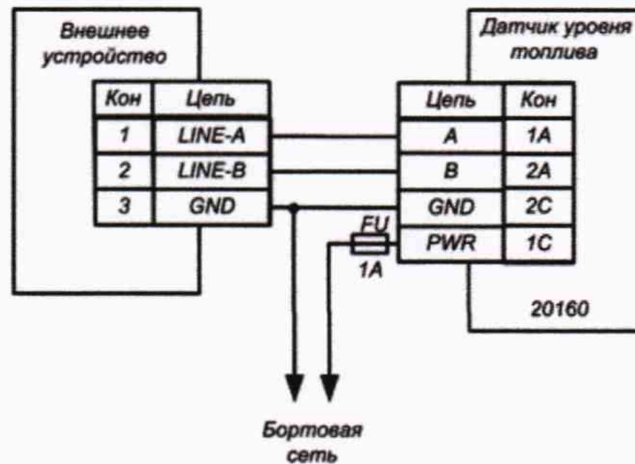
Внешнее устройство

| Кон | Цепь |
|---|---|
| 1 | LINE-A |
| 2 | LINE-B |
| 3 | GND |

Датчик уровня топлива

| Цепь | Кон |
|---|---|
| A | 1A |
| B | 2A |
| GND | 2C |
| PWR | 1C |

20160

FU
1A

Бортовая сеть